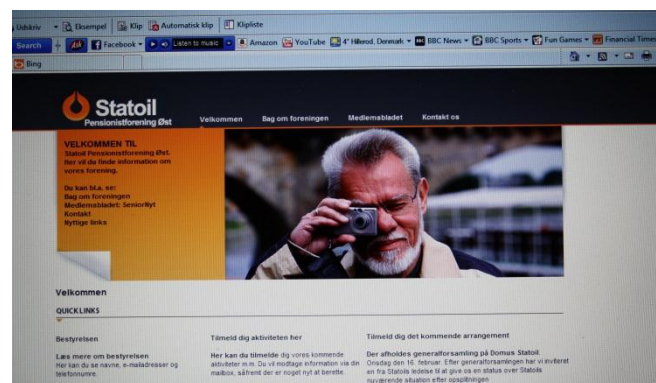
Udskriv ▾ Eksempel Klip Automatisk klip Klipliste

Search Facebook ▾ Listen to music Amazon YouTube 4° Hillerød, Denmark ▾ BBC News ▾ BBC Sports ▾ Fun Games ▾ Financial Times

Bing

Statoil
Pensionistforening Øst

Velkommen Bag om foreningen Medlemsbladet Kontakt os

VELKOMMEN TIL
Statoil Pensionistforening Øst.
Her vil du finde information om vores forening.

Du kan bl.a. se:
Bag om foreningen
Medlemsbladet: Seniorflyt
Kontakt
Nyttige links

Velkommen

QUICK LINKS

Bestyrelsen

Læs mere om bestyrelsen
Her kan du se navne, e-mailadresser og telefonnumre.

Tilmeld dig aktiviteten her

Her kan du tilmelde dig vores kommende aktiviteter m.m. Du vil modtage information via din mailbox, såfremt der er nogel nyt at berette

Tilmeld dig det kommende arrangement

Der afholdes generalforsamling på Domus Statoil Onsdag den 16. februar. Efter generalforsamlingen har vi inviteret en fra Statoils ledelse til at give os en status over Statoils nuværende situation efter opsplitningen